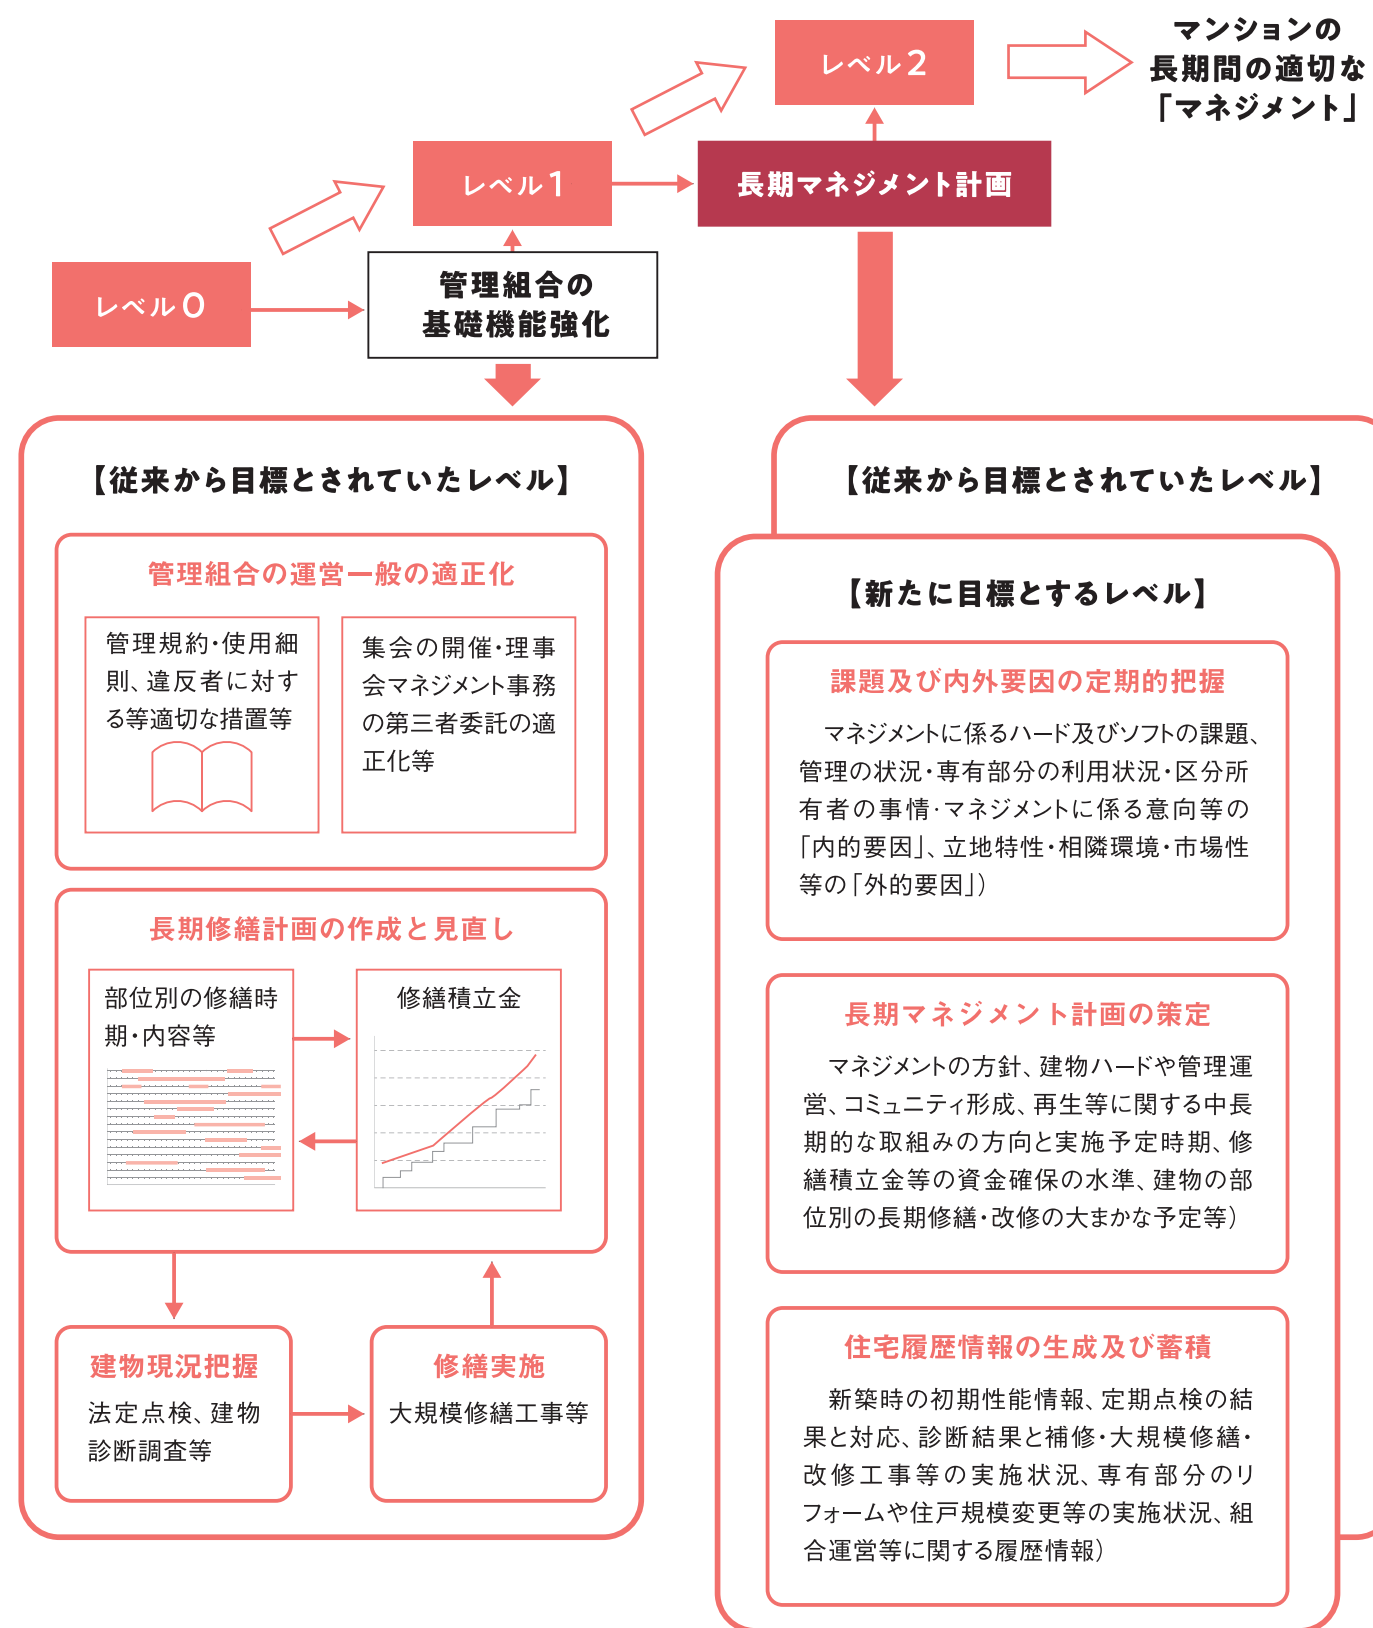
レベル2

マンションの
長期間の適切な
「マネジメント」

レベル1

長期マネジメント計画

レベル0

管理組合の
基礎機能強化

【従来から目標とされていたレベル】

管理組合の運営一般の適正化

管理規約・使用細則、違反者に対する等適切な措置等

集会の開催・理事会マネジメント事務の第三者委託の適正化等

長期修繕計画の作成と見直し

部位別の修繕時期・内容等

修繕積立金

建物現況把握
法定点検、建物診断調査等

修繕実施
大規模修繕工事等

【従来から目標とされていたレベル】

【新たに目標とするレベル】

課題及び内外要因の定期的把握

マネジメントに係るハード及びソフトの課題、管理の状況・専有部分の利用状況・区分所有者の事情・マネジメントに係る意向等の「内的要因」、立地特性・相隣環境・市場性等の「外的要因」）

長期マネジメント計画の策定

マネジメントの方針、建物ハードや管理運営、コミュニティ形成、再生等に関する中長期的な取組みの方向と実施予定時期、修繕積立金等の資金確保の水準、建物の部位別の長期修繕・改修の大まかな予定等）

住宅履歴情報の生成及び蓄積

新築時の初期性能情報、定期点検の結果と対応、診断結果と補修・大規模修繕・改修工事等の実施状況、専有部分のリフォームや住戸規模変更等の実施状況、組合運営等に関する履歴情報）